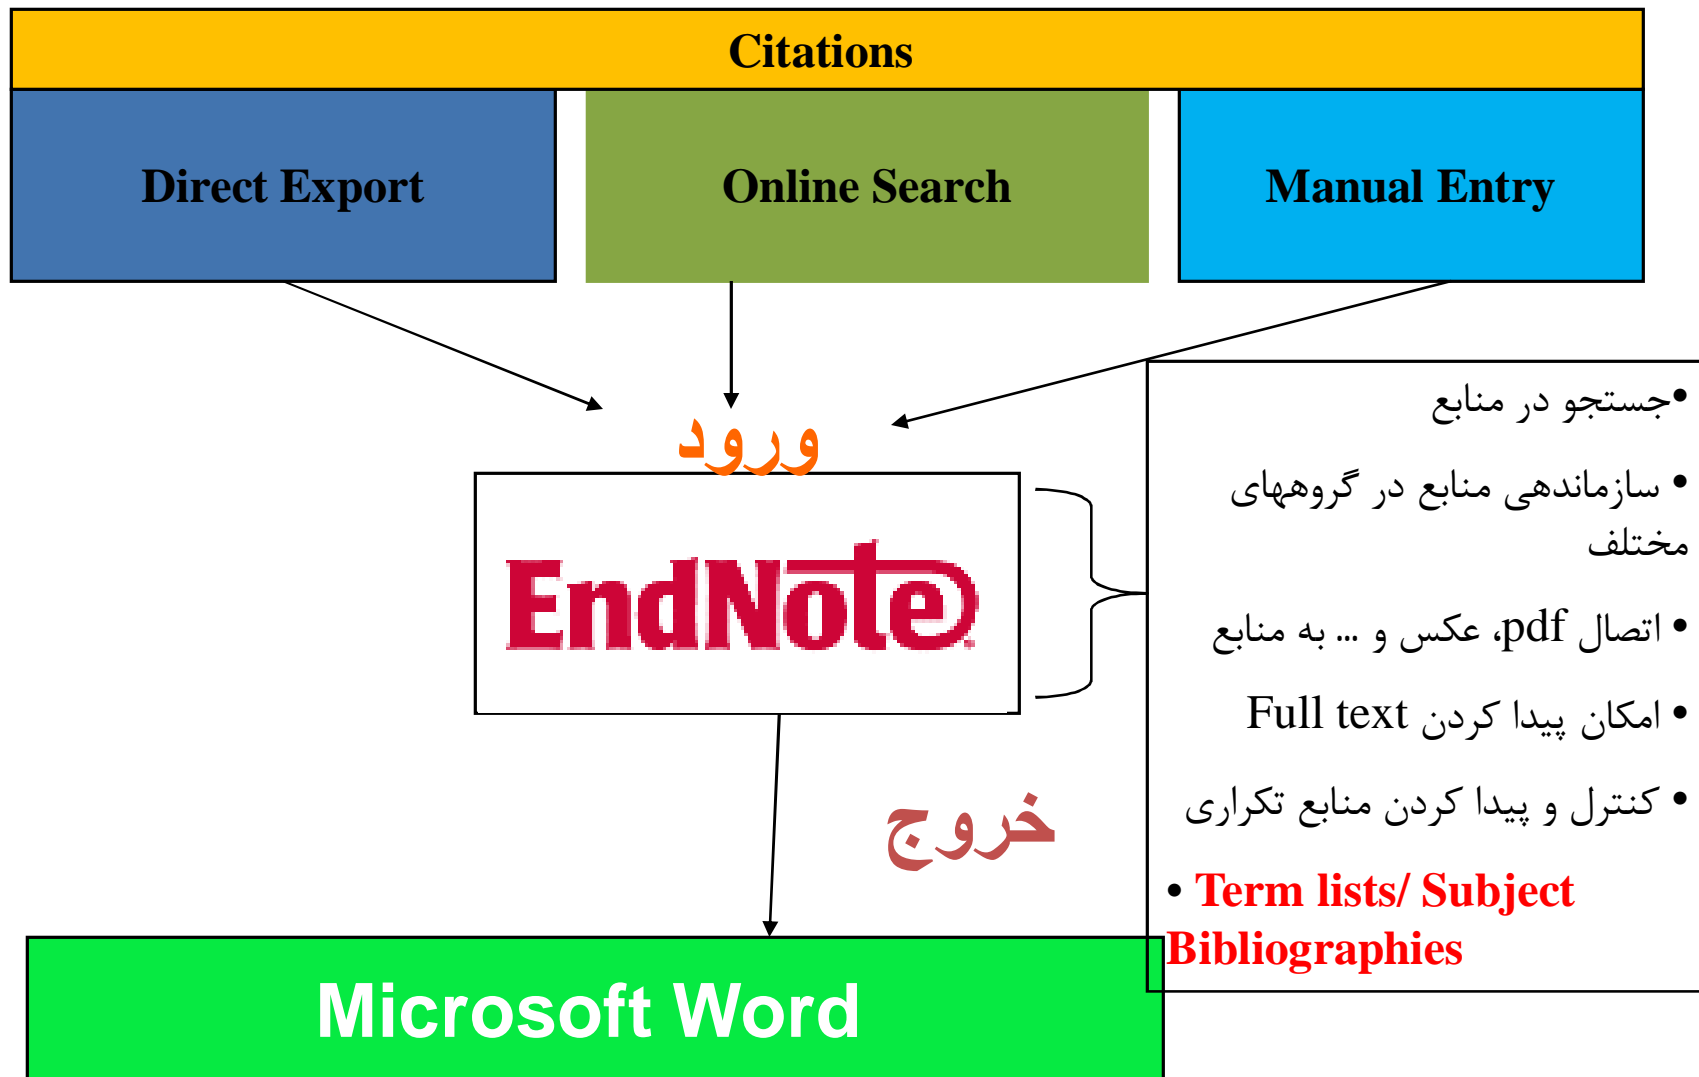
Citations

Direct Export

Online Search

Manual Entry

ورود

EndNote

خروج

Microsoft Word

•جستجو در منابع
• سازماندهی منابع در گروههای مختلف
• اتصال pdf، عکس و ... به منابع
• امکان پیدا کردن Full text
• کنترل و پیدا کردن منابع تکراری
• Term lists/ Subject Bibliographies